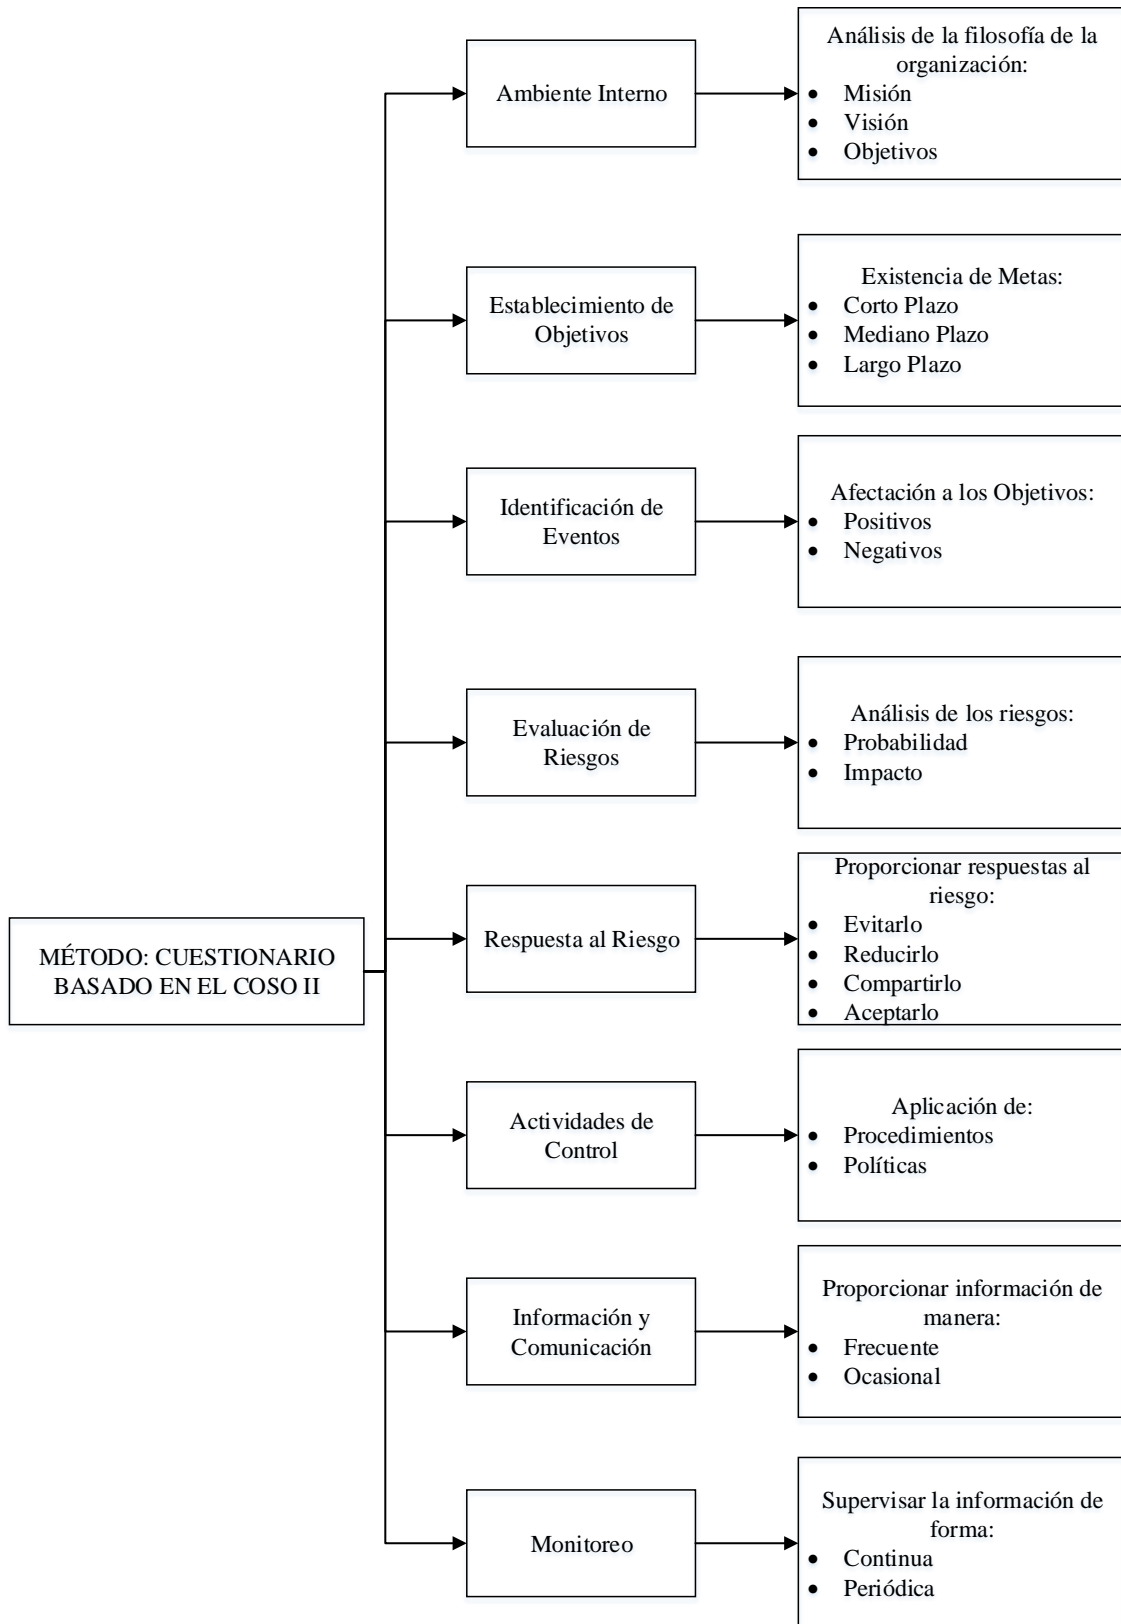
MÉTODO: CUESTIONARIO BASADO EN EL COSO II

Ambiente Interno

Análisis de la filosofía de la organización:
- Misión
- Visión
- Objetivos

Establecimiento de Objetivos

Existencia de Metas:
- Corto Plazo
- Mediano Plazo
- Largo Plazo

Identificación de Eventos

Afectación a los Objetivos:
- Positivos
- Negativos

Evaluación de Riesgos

Análisis de los riesgos:
- Probabilidad
- Impacto

Respuesta al Riesgo

Proporcionar respuestas al riesgo:
- Evitarlo
- Reducirlo
- Compartirlo
- Aceptarlo

Actividades de Control

Aplicación de:
- Procedimientos
- Políticas

Información y Comunicación

Proporcionar información de manera:
- Frecuente
- Ocasional

Monitoreo

Supervisar la información de forma:
- Continua
- Periódica